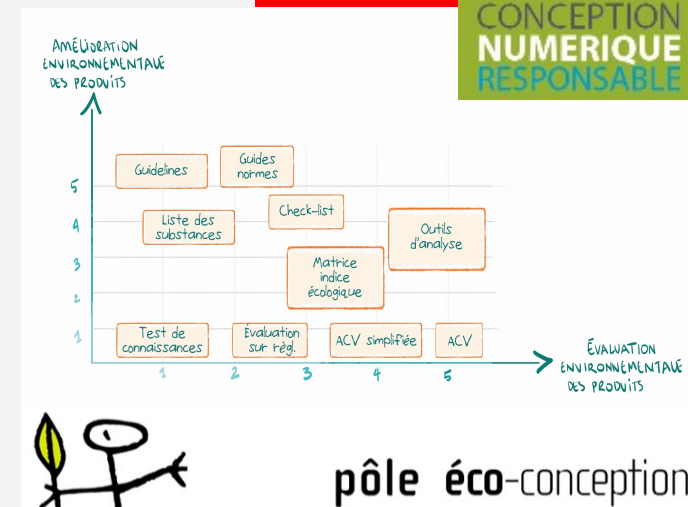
CONCEPTION
NUMERIQUE
RESPONSABLE

AMÉLIORATION ENVIRONNEMENTALE DES PRODUITS

5
4
3
2
1

Guidelines
Guides normes
Liste des substances
Check-list
Outils d'analyse
Matrice indice écologique
Test de connaissances
Evaluation sur régl.
ACV simplifiée
ACV

1
2
3
4
5

ÉVALUATION ENVIRONNEMENTALE DES PRODUITS

pôle éco-conception